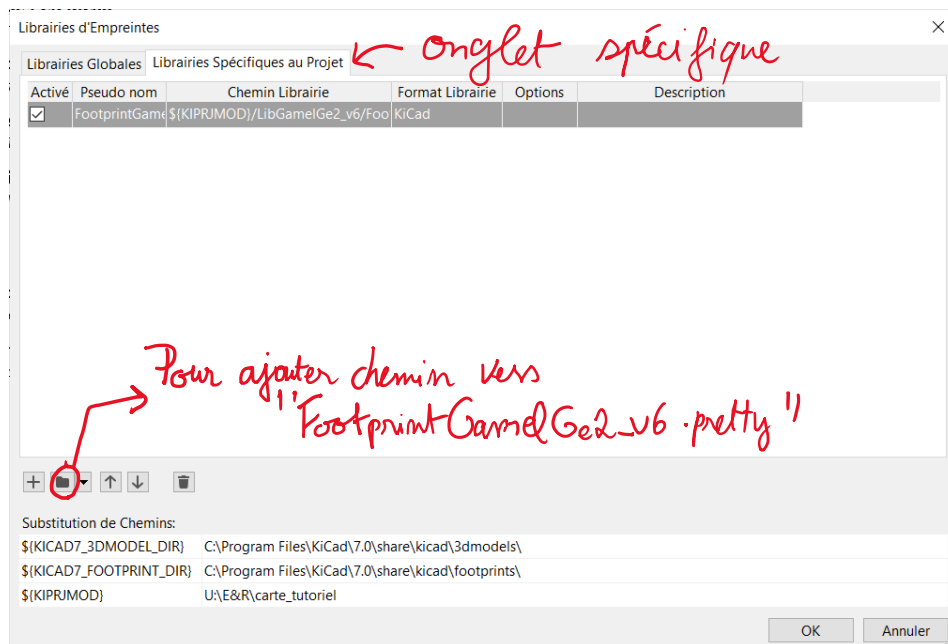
Librairies d'Empreintes

Librairies Globales | Librairies Spécifiques au Projet

onglet spécifique

| Activé | Pseudo nom | Chemin Librairie | Format Librairie | Options | Description |
|---|---|---|---|---|---|
| ☑ | FootprintGame | ${KIPRJMOD}/LibGameIGe2_v6/Foo | KiCad | | |

Pour ajouter chemin vers "FootprintGameIGe2_v6.pretty"

Substitution de Chemins:

| | |
|---|---|
| ${KICAD7_3DMODEL_DIR} | C:\Program Files\KiCad\7.0\share\kicad\3dmodels\ |
| ${KICAD7_FOOTPRINT_DIR} | C:\Program Files\KiCad\7.0\share\kicad\footprints\ |
| ${KIPRJMOD} | U:\E&R\carte_tutoriel |

OK | Annuler